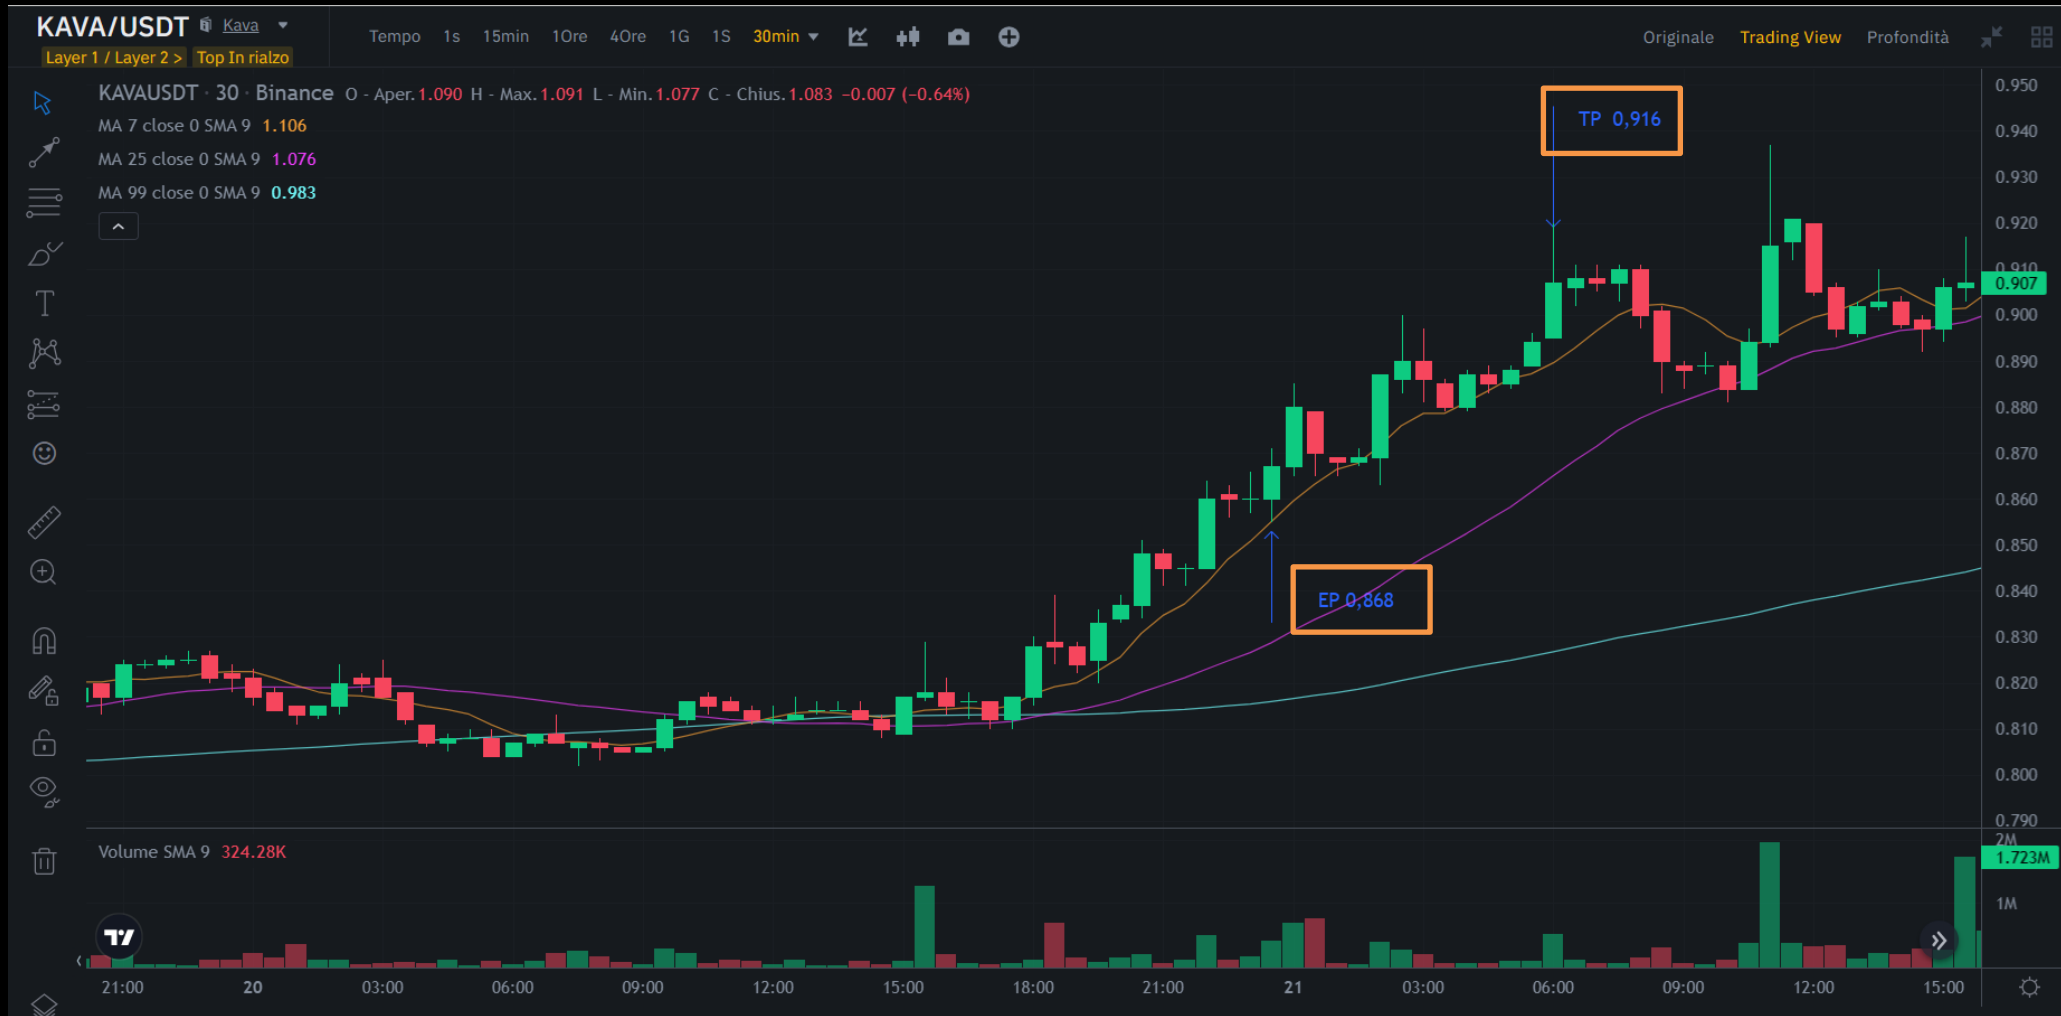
KAVA/USDT Kava
Layer 1 / Layer 2 > Top In rialzo

Tempo 1s 15min 1Ore 4Ore 1G 1S 30min

Originale Trading View Profondità

KAVAUSDT · 30 · Binance O - Aper. 1.090 H - Max. 1.091 L - Min. 1.077 C - Chius. 1.083 −0.007 (−0.64%)
MA 7 close 0 SMA 9 1.106
MA 25 close 0 SMA 9 1.076
MA 99 close 0 SMA 9 0.983

TP 0,916

EP 0,868

0.950
0.940
0.930
0.920
0.910
0.907
0.900
0.890
0.880
0.870
0.860
0.850
0.840
0.830
0.820
0.810
0.800
0.790

Volume SMA 9 324.28K

2M
1.723M
1M

21:00 20 03:00 06:00 09:00 12:00 15:00 18:00 21:00 21 03:00 06:00 09:00 12:00 15:00